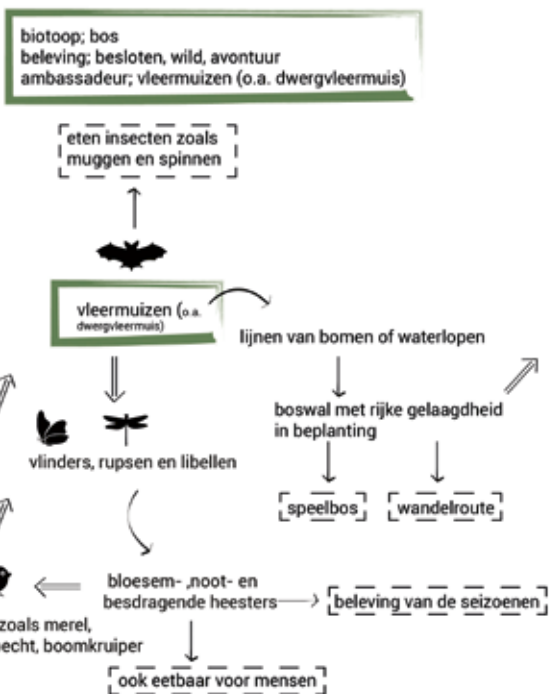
biotoop; bos
beleving; besloten, wild, avontuur
ambassadeur; vleermuizen (o.a. dwergvleermuis)

eten insecten zoals muggen en spinnen

vleermuizen (o.a. dwergvleermuis)

lijnen van bomen of waterlopen

boswal met rijke gelaagdheid in beplanting

vlinders, rupsen en libellen

speelbos

wandelroute

bloesem- ,noot- en besdragende heesters

beleving van de seizoenen

zoals merel, specht, boomkruiper

ook eetbaar voor mensen